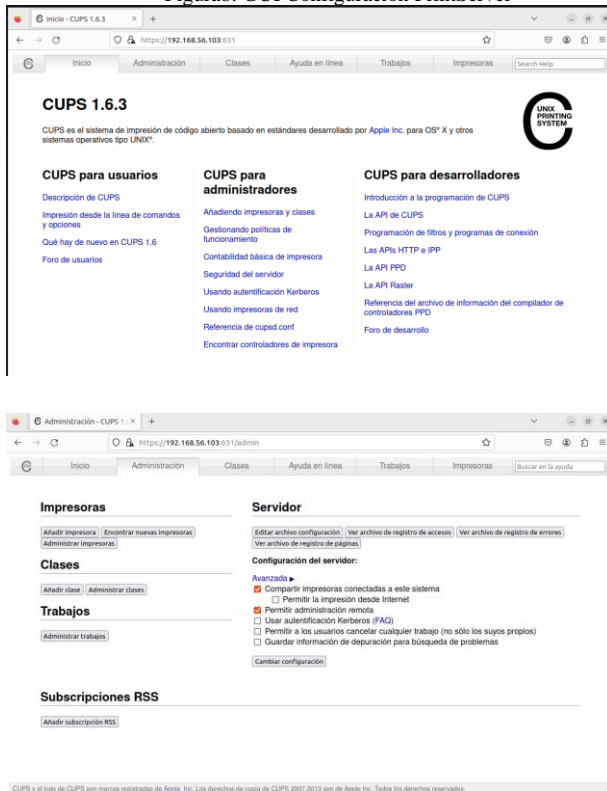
Figura 6. GUI Configuración Webserver

Inicio - CUPS 1.6.3
https://192.168.56.103:631

Inicio Administración Clases Ayuda en línea Trabajos Impresoras Search Help

CUPS 1.6.3

UNIX PRINTING SYSTEM

CUPS es el sistema de impresión de código abierto basado en estándares desarrollado por Apple Inc. para OS® X y otros sistemas operativos tipo UNIX®.

CUPS para usuarios

Descripción de CUPS

Impresión desde la línea de comandos y opciones

Qué hay de nuevo en CUPS 1.6

Foro de usuarios

CUPS para administradores

Añadiendo impresoras y clases

Gestionando políticas de funcionamiento

Contabilidad básica de impresora

Seguridad del servidor

Usando autentificación Kerberos

Usando impresoras de red

Referencia de cupsd.conf

Encontrar controladores de impresora

CUPS para desarrolladores

Introducción a la programación de CUPS

La API de CUPS

Programación de filtros y programas de conexión

Las APIs HTTP e IPP

La API PPD

La API Raster

Referencia del archivo de información del compilador de controladores PPD

Foro de desarrollo

Administración - CUPS 1.
https://192.168.56.103:631/admin

Inicio Administración Clases Ayuda en línea Trabajos Impresoras Buscar en la ayuda

Impresoras

Añadir impresora Encontrar nuevas impresoras Administrar impresoras

Clases

Añadir clase Administrar clases

Trabajos

Administrar trabajos

Servidor

Editar archivo configuración Ver archivo de registro de accesos Ver archivo de registro de errores Ver archivo de registro de páginas

Configuración del servidor:

Avanzada ▸
Compartir impresoras conectadas a este sistema
Permitir la impresión desde Internet
Permitir administración remota
Usar autentificación Kerberos (FAQ)
Permitir a los usuarios cancelar cualquier trabajo (no sólo los suyos propios)
Guardar información de depuración para búsqueda de problemas

Cambiar configuración

Subscripciones RSS

Añadir subscripción RSS

CUPS y el logo de CUPS son marcas registradas de Apple Inc. Los derechos de copia de CUPS 2007-2013 son de Apple Inc. Todos los derechos reservados.